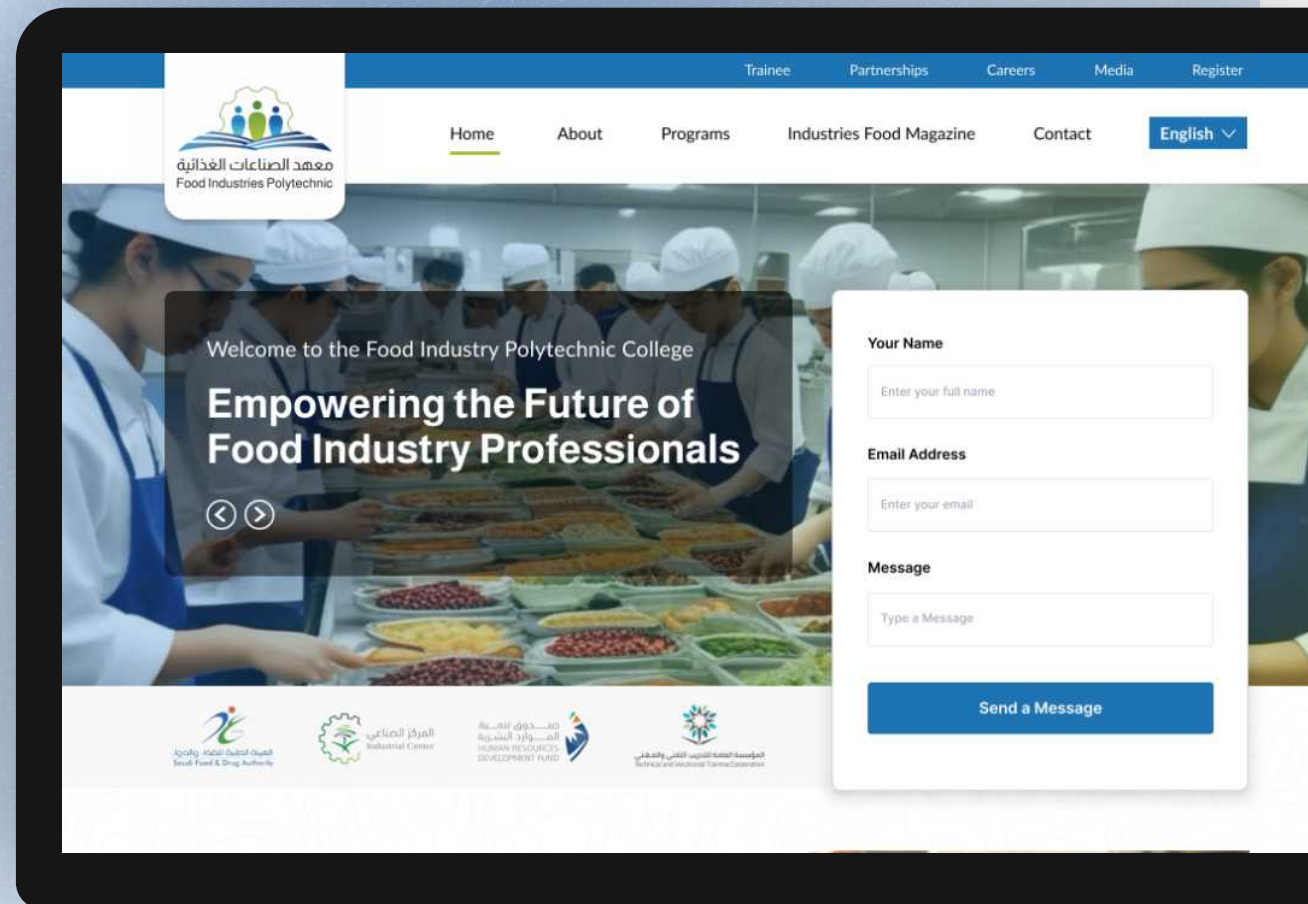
Trainee Partnerships Careers Media Register

معهد الصناعات الغذائية
Food Industries Polytechnic

Home About Programs Industries Food Magazine Contact English

Welcome to the Food Industry Polytechnic College

Empowering the Future of Food Industry Professionals

Your Name
Enter your full name

Email Address
Enter your email

Message
Type a Message

Send a Message

الهيئة العامة للغذاء والدواء
Saudi Food & Drug Authority

المركز الصناعي
Industrial Center

صندوق تنمية الموارد البشرية
HUMAN RESOURCES DEVELOPMENT FUND

المؤسسة العامة للتدريب التقني والمهني
Technical and Vocational Training Corporation